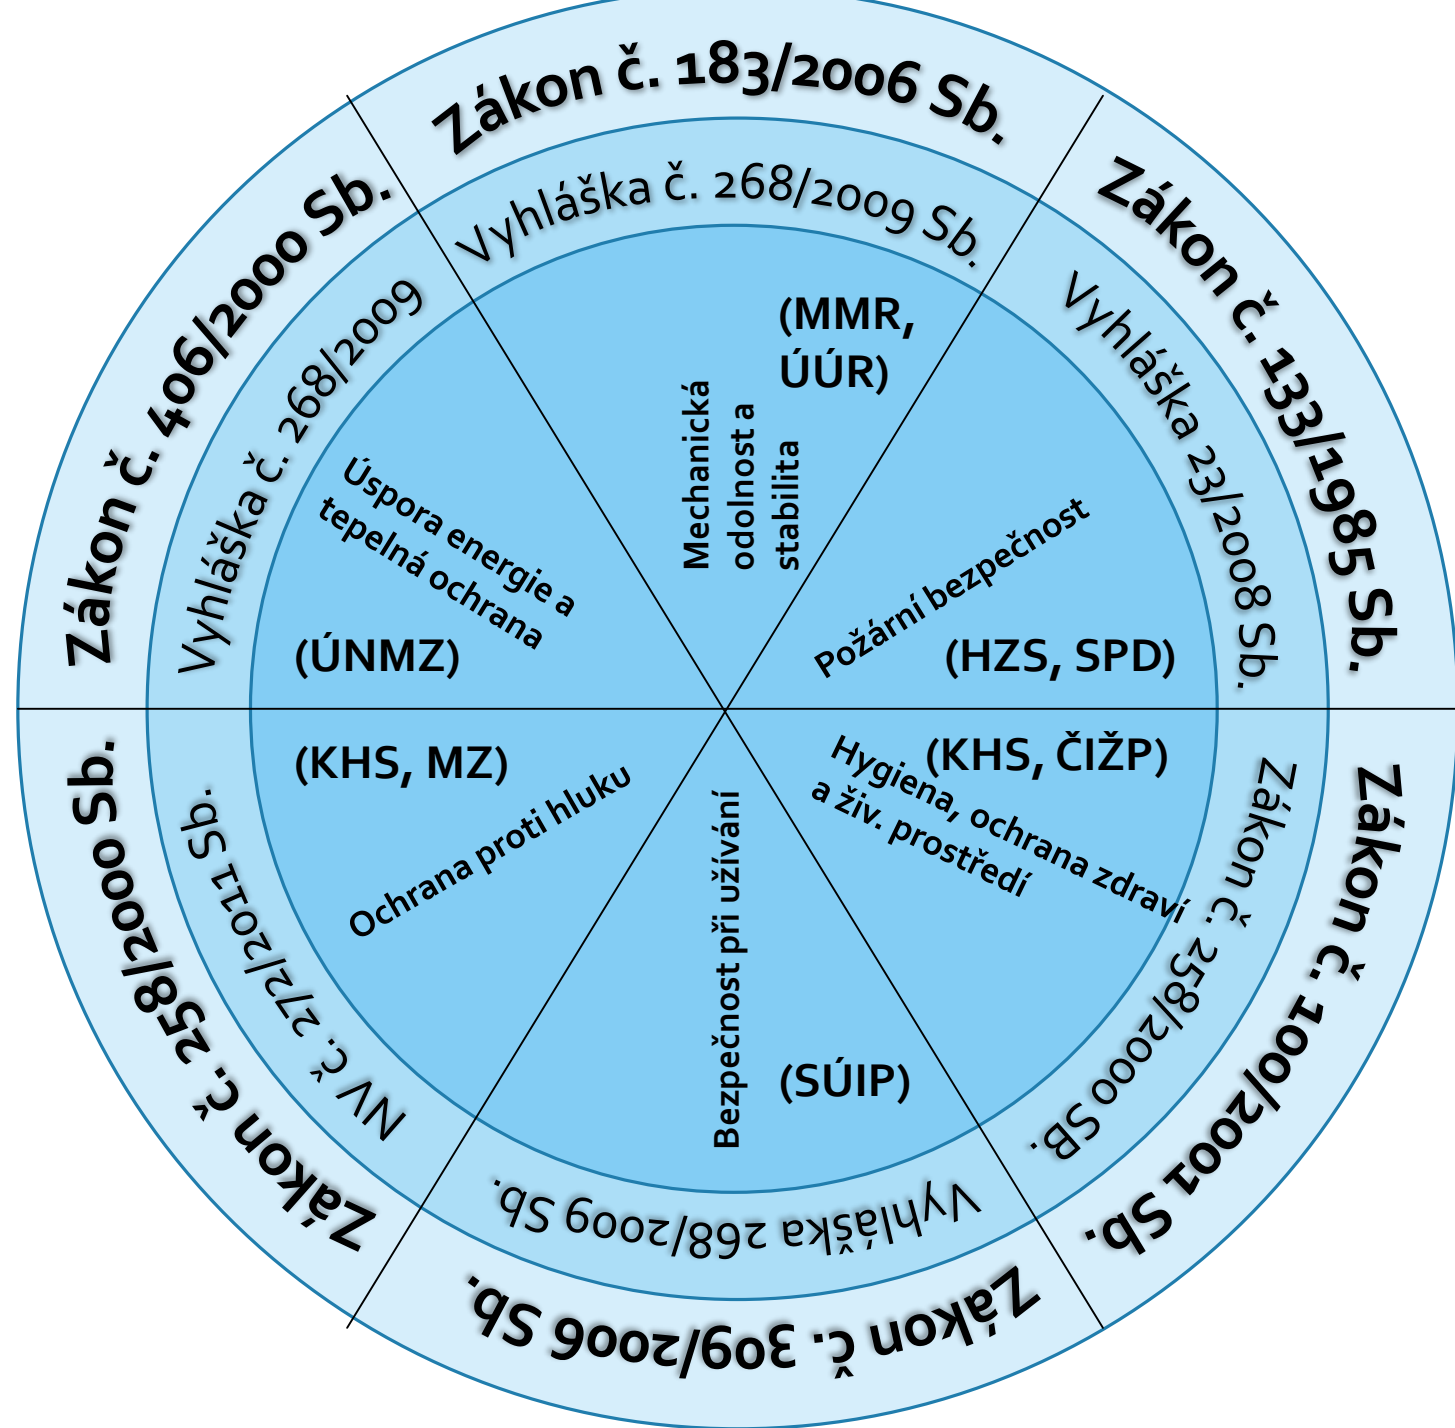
Zákon č. 183/2006 Sb.

Vyhláška č. 268/2009 Sb.

Mechanická odolnost a stabilita

(MMR, ÚÚR)

Zákon č. 133/1985 Sb.

Vyhláška 23/2008 Sb.

Požární bezpečnost

(HZS, SPD)

Zákon č. 100/2001 Sb.

Zákon č. 258/2000 Sb.

(KHS, ČIŽP)

Hygiena, ochrana zdraví a živ. prostředí

Zákon č. 309/2006 Sb.

Vyhláška 268/2009 Sb.

Bezpečnost při užívání

(SÚIP)

Zákon č. 258/2000 Sb.

NV č. 272/2011 Sb.

(KHS, MZ)

Ochrana proti hluku

Zákon č. 406/2000 Sb.

Vyhláška č. 268/2009

Úspora energie a tepelná ochrana

(ÚNMZ)